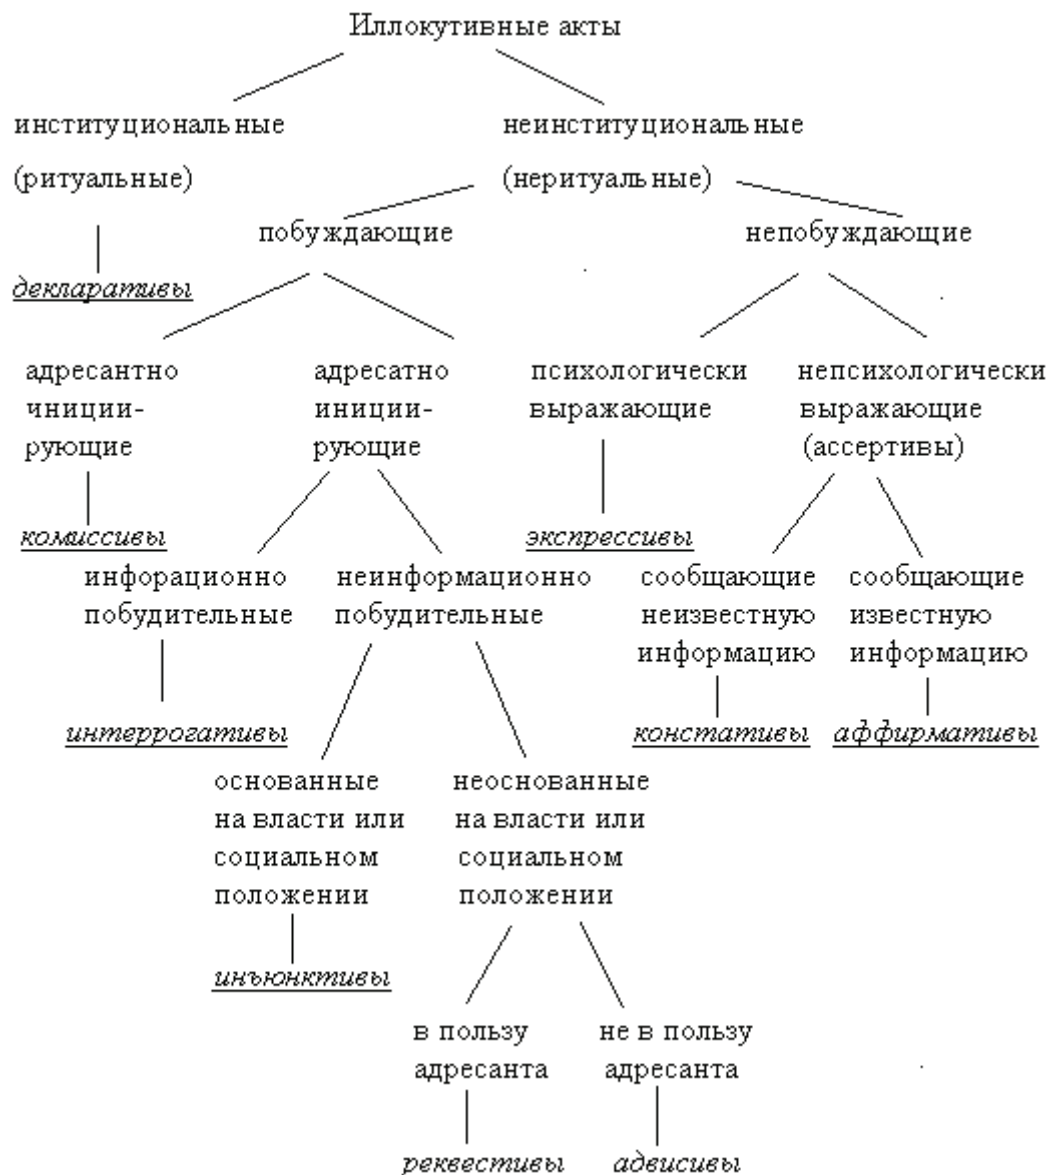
Иллокутивные акты

институциональные (ритуальные)

декларативы

неинституциональные (неритуальные)

побуждающие

адресантно инициирующие

комиссивы

адресатно инициирующие

инфорационно побудительные

интеррогативы

неинформационно побудительные

основанные на власти или социальном положении

инъюнктивы

неоснованные на власти или социальном положении

в пользу адресанта

реквестивы

не в пользу адресанта

адвисивы

непобуждающие

психологически выражающие

экспрессивы

непсихологически выражающие (ассертивы)

сообщающие неизвестную информацию

констативы

сообщающие известную информацию

аффирмативы